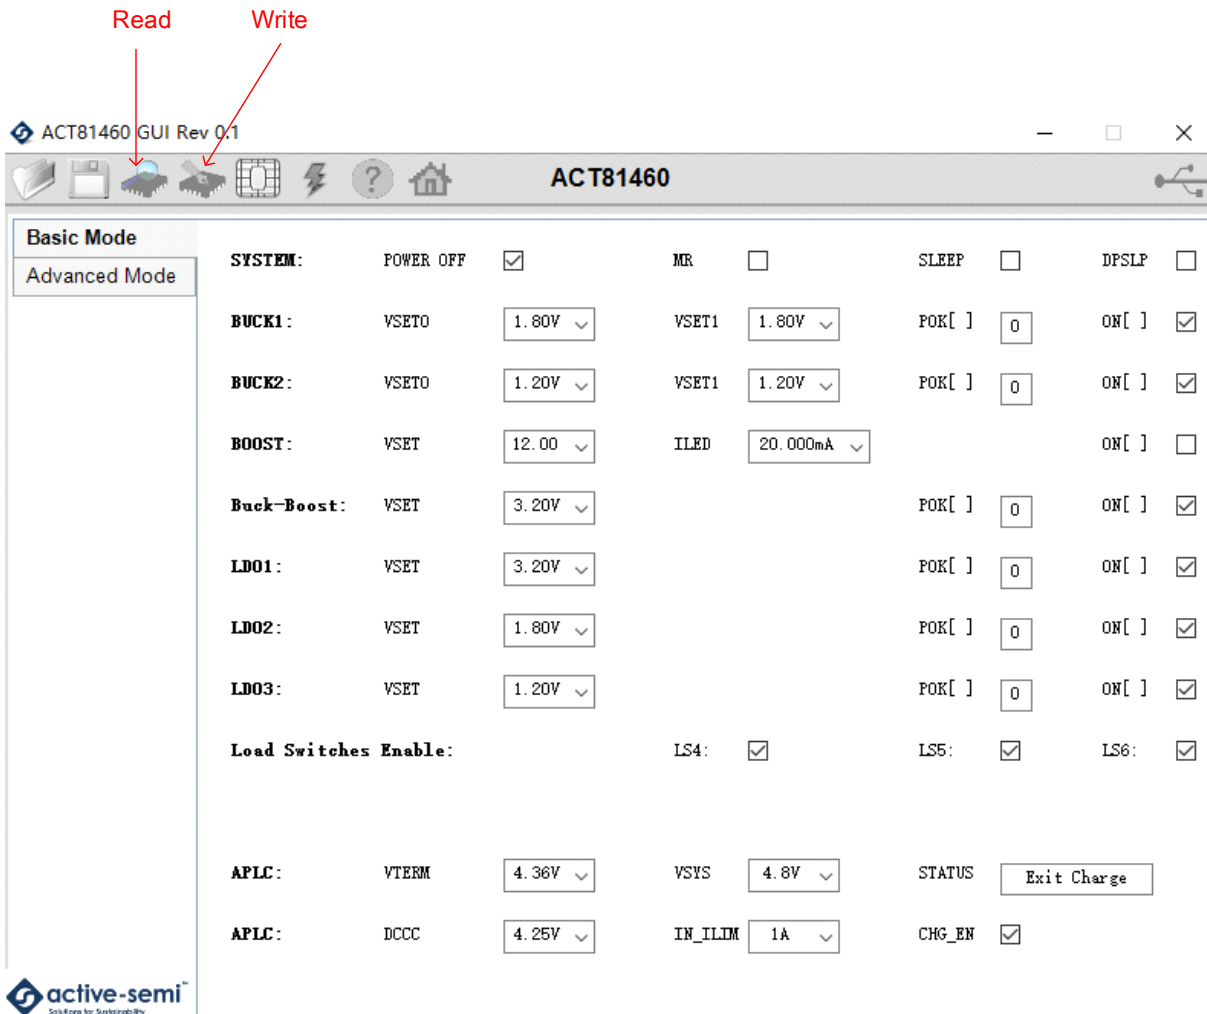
Read Write

ACT81460 GUI Rev 0.1

ACT81460

Basic Mode
Advanced Mode

| | | | | | | | | |
|---|---|---|---|---|---|---|---|---|
| SYSTEM: | POWER OFF | ☑ | MR | ☐ | SLEEP | ☐ | DPSLP | ☐ |
| BUCK1: | VSET0 | 1.80V | VSET1 | 1.80V | POK[ ] | 0 | ON[ ] | ☑ |
| BUCK2: | VSET0 | 1.20V | VSET1 | 1.20V | POK[ ] | 0 | ON[ ] | ☑ |
| BOOST: | VSET | 12.00 | ILED | 20.000mA | | | ON[ ] | ☐ |
| Buck-Boost: | VSET | 3.20V | | | POK[ ] | 0 | ON[ ] | ☑ |
| LDO1: | VSET | 3.20V | | | POK[ ] | 0 | ON[ ] | ☑ |
| LDO2: | VSET | 1.80V | | | POK[ ] | 0 | ON[ ] | ☑ |
| LDO3: | VSET | 1.20V | | | POK[ ] | 0 | ON[ ] | ☑ |
| Load Switches Enable: | | | LS4: | ☑ | LS5: | ☑ | LS6: | ☑ |
| APLC: | VTERM | 4.36V | VSYS | 4.8V | STATUS | Exit Charge | | |
| APLC: | DCCC | 4.25V | IN_ILIM | 1A | CHG_EN | ☑ | | |

active-semi
Solutions for Sustainability